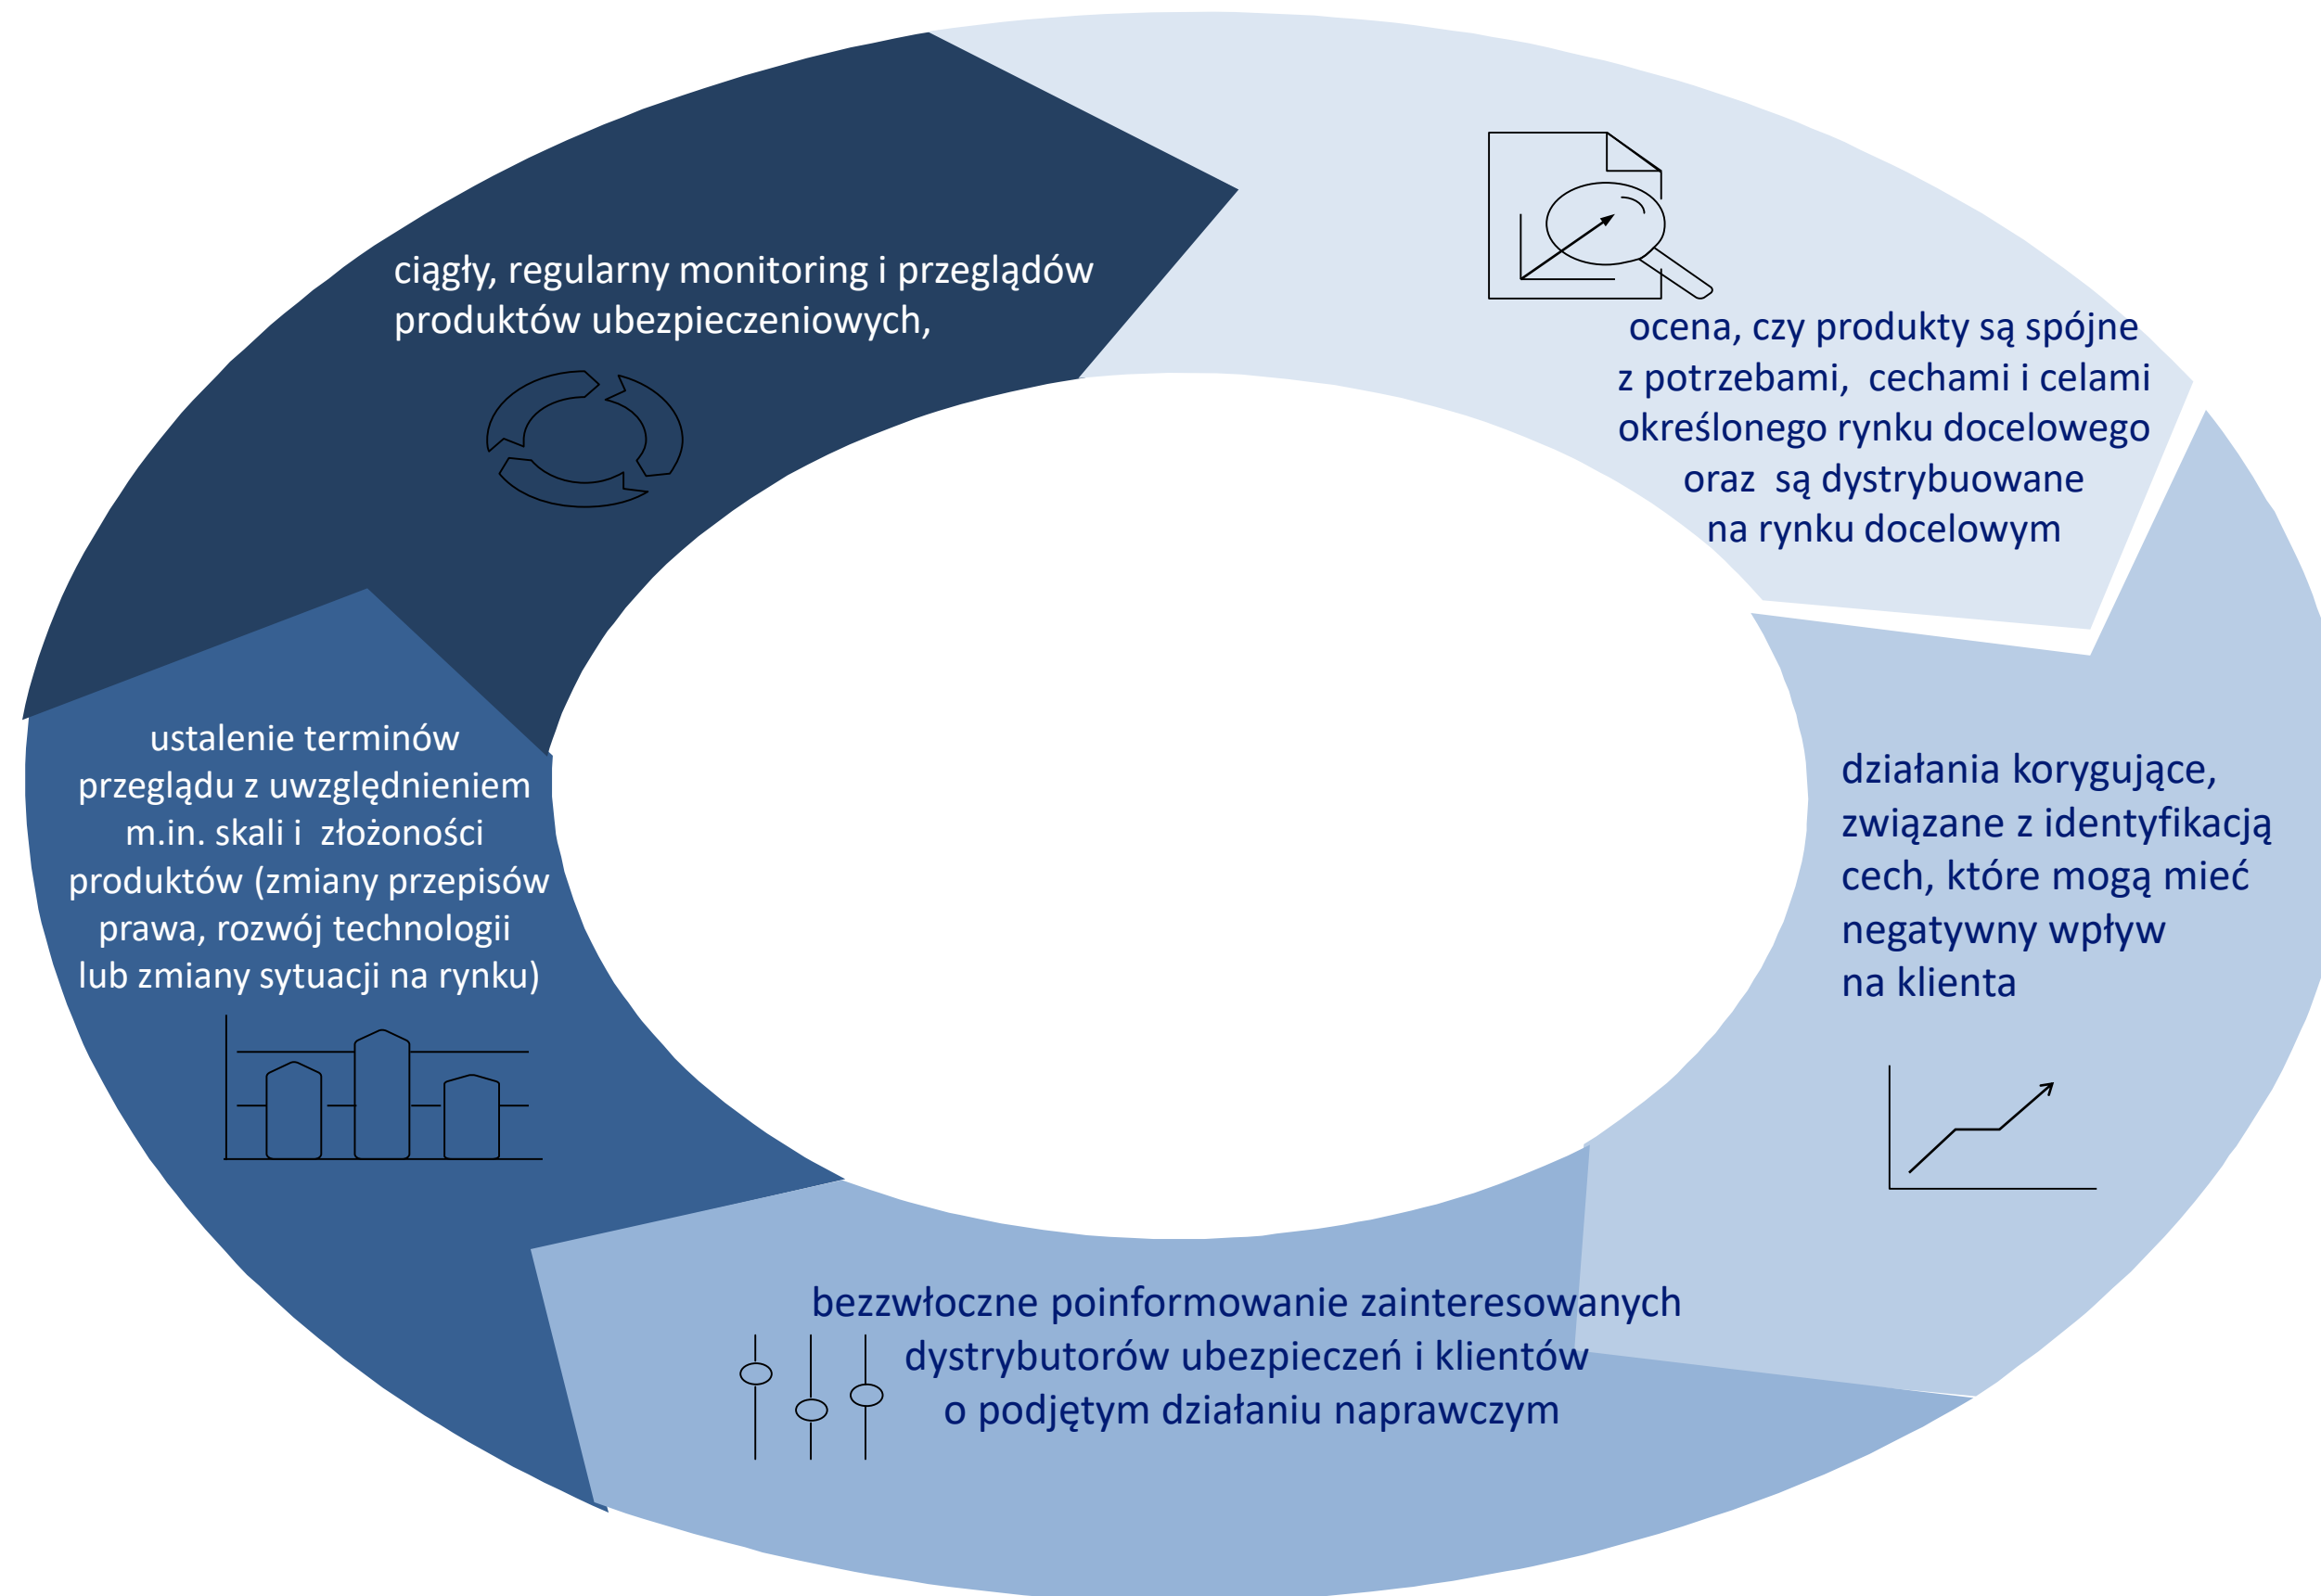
ciągły, regularny monitoring i przeglądów produktów ubezpieczeniowych,

ocena, czy produkty są spójne z potrzebami, cechami i celami określonego rynku docelowego oraz są dystrybuowane na rynku docelowym

działania korygujące, związane z identyfikacją cech, które mogą mieć negatywny wpływ na klienta

bezzwłoczne poinformowanie zainteresowanych dystrybutorów ubezpieczeń i klientów o podjętym działaniu naprawczym

ustalenie terminów przeglądu z uwzględnieniem m.in. skali i złożoności produktów (zmiany przepisów prawa, rozwój technologii lub zmiany sytuacji na rynku)